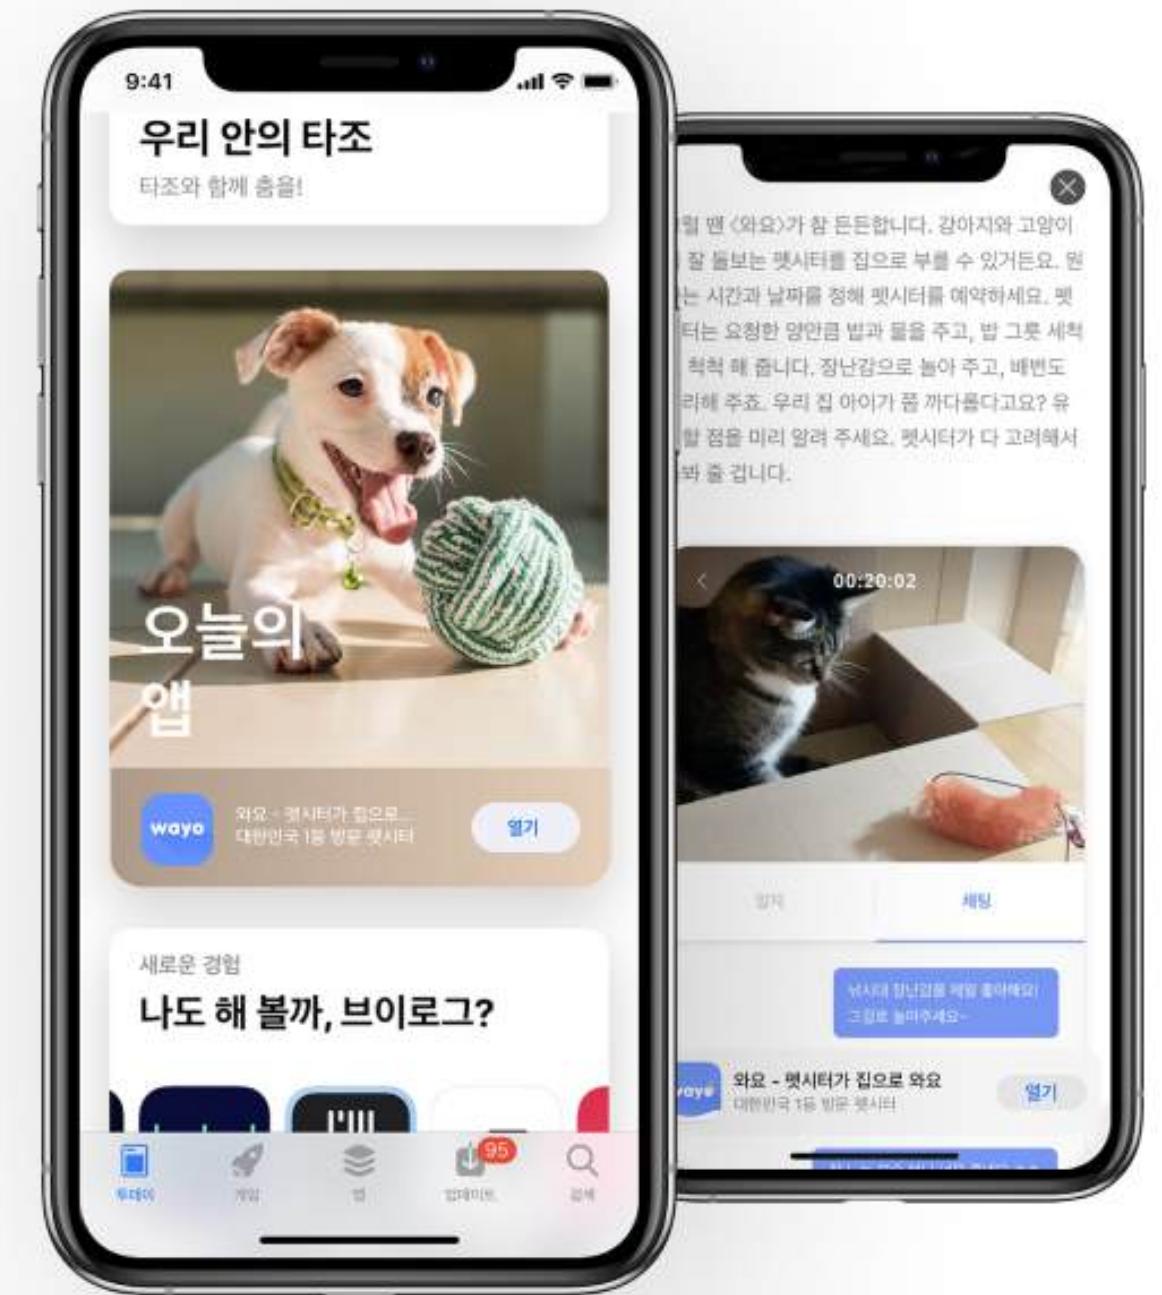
9:41

우리 안의 타조

타조와 함께 춤을!

오늘의 앱

wayo

와요 - 펫시터가 집으로...
대한민국 1등 방문 펫시터

열기

새로운 경험

나도 해 볼까, 브이로그?

투데이 게임 앱 95 업데이트 검색

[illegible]릴 땐 〈와요〉가 참 든든합니다. 강아지와 고양이 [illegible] 잘 돌보는 펫시터를 집으로 부를 수 있거든요. 원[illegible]는 시간과 날짜를 정해 펫시터를 예약하세요. 펫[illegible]터는 요청한 양만큼 밥과 물을 주고, 밥 그릇 세척 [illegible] 척척 해 줍니다. 장난감으로 놀아 주고, 배변도 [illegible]리해 주죠. 우리 집 아이가 좀 까다롭다고요? 유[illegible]할 점을 미리 알려 주세요. 펫시터가 다 고려해서 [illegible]봐 줄 겁니다.

00:20:02

일지 채팅

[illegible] 장난감을 제일 좋아해요! 그걸로 놀아주세요~

wayo

와요 - 펫시터가 집으로 와요
대한민국 1등 방문 펫시터

열기